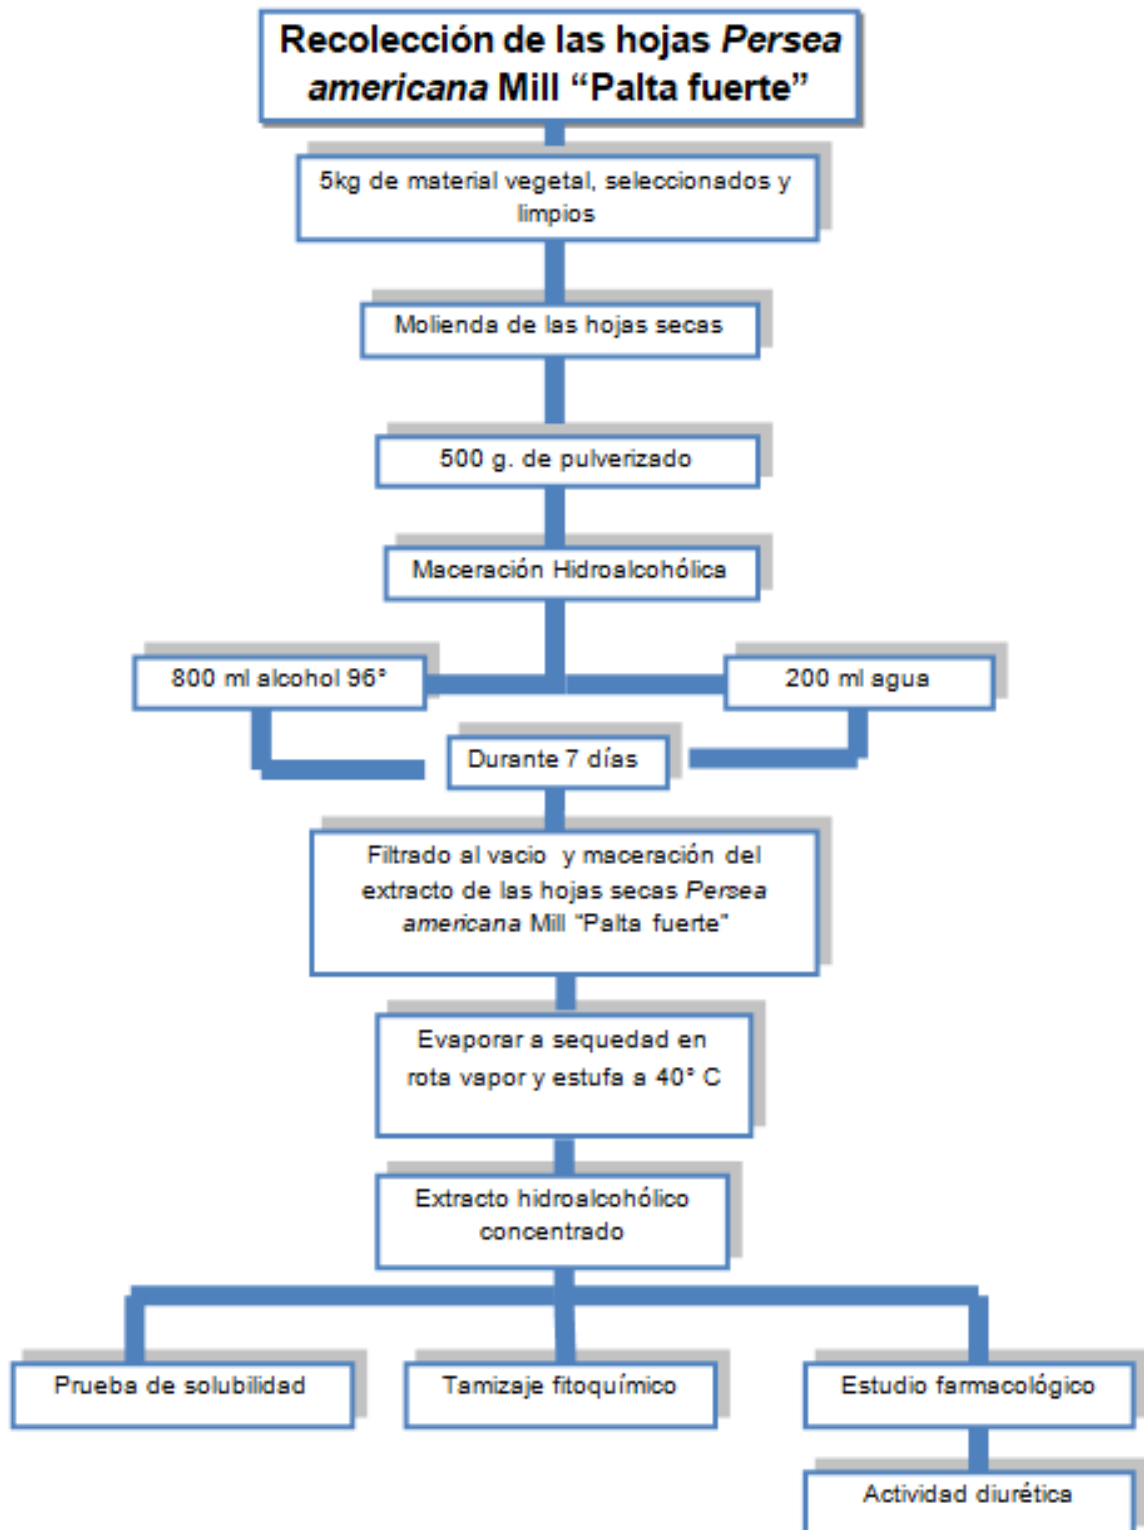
Recolección de las hojas *Persea americana* Mill "Palta fuerte"

5kg de material vegetal, seleccionados y limpios

Molienda de las hojas secas

500 g. de pulverizado

Maceración Hidroalcohólica

800 ml alcohol 96°

200 ml agua

Durante 7 días

Filtrado al vacio y maceración del extracto de las hojas secas *Persea americana* Mill "Palta fuerte"

Evaporar a sequedad en rota vapor y estufa a 40° C

Extracto hidroalcohólico concentrado

Prueba de solubilidad

Tamizaje fitoquímico

Estudio farmacológico

Actividad diurética